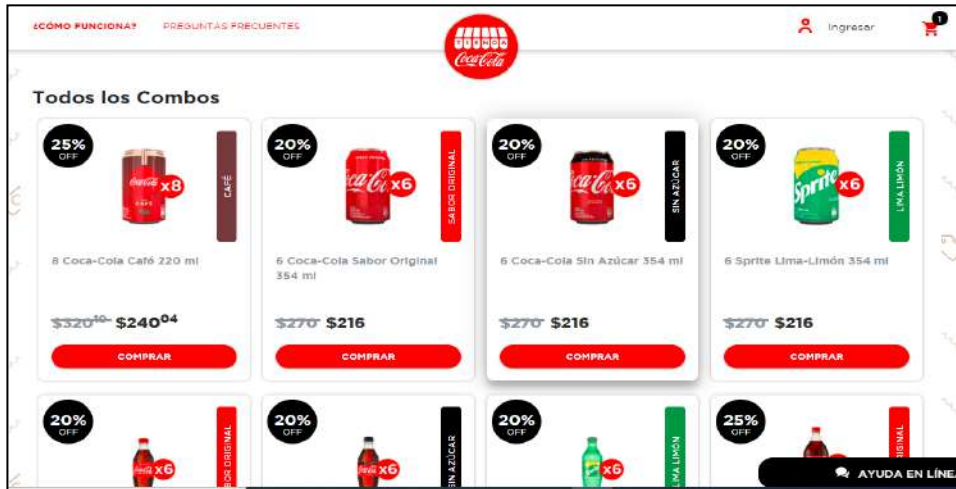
¿CÓMO FUNCIONA? PREGUNTAS FRECUENTES

TIENDA Coca-Cola

Ingresar

1

Todos los Combos

25% OFF

x8

CAFÉ

8 Coca-Cola Café 220 ml

~~$320^{10}~~ $240^{04}

COMPRAR

20% OFF

x6

SABOR ORIGINAL

6 Coca-Cola Sabor Original 354 ml

~~$270~~ $216

COMPRAR

20% OFF

x6

SIN AZÚCAR

6 Coca-Cola Sin Azúcar 354 ml

~~$270~~ $216

COMPRAR

20% OFF

x6

LIMA LIMÓN

6 Sprite Lima-Limón 354 ml

~~$270~~ $216

COMPRAR

20% OFF

x6

SABOR ORIGINAL

20% OFF

x6

SIN AZÚCAR

20% OFF

x6

LIMA LIMÓN

25% OFF

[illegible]RIGINAL

AYUDA EN LÍNEA